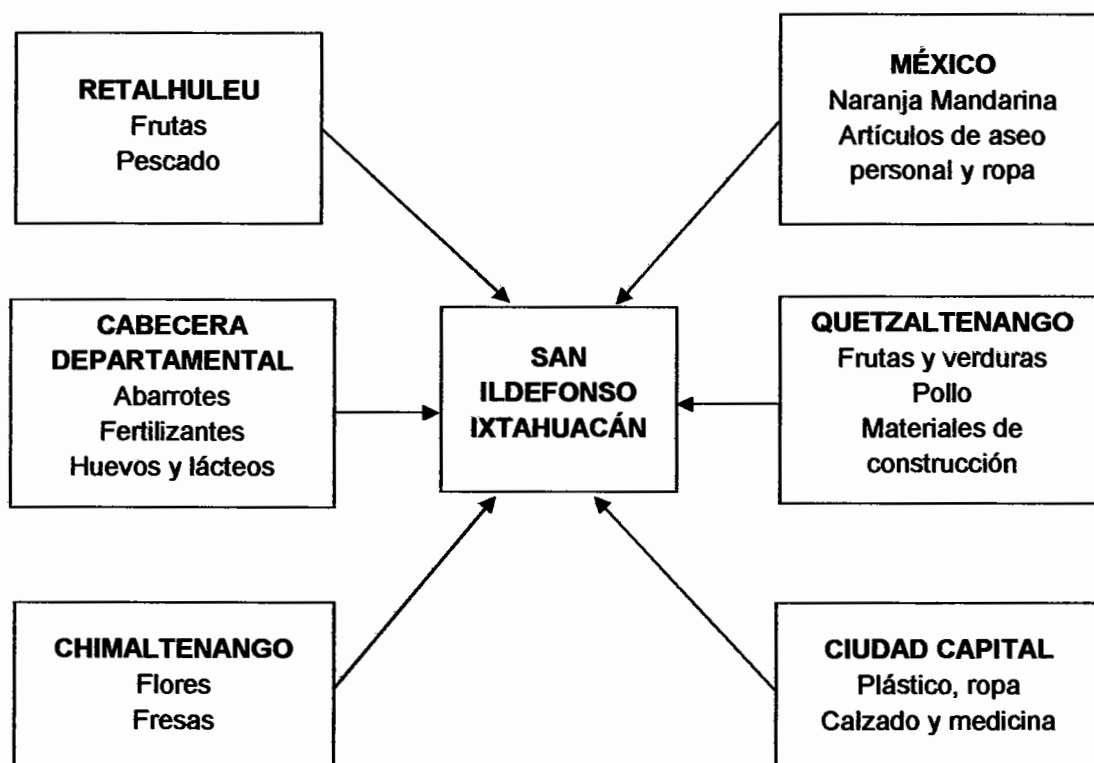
RETALHULEU
Frutas
Pescado

MÉXICO
Naranja Mandarina
Artículos de aseo personal y ropa

CABECERA DEPARTAMENTAL
Abarrotes
Fertilizantes
Huevos y lácteos

SAN ILDEFONSO IXTAHUACÁN

QUETZALTENANGO
Frutas y verduras
Pollo
Materiales de construcción

CHIMALTENANGO
Flores
Fresas

CIUDAD CAPITAL
Plástico, ropa
Calzado y medicina